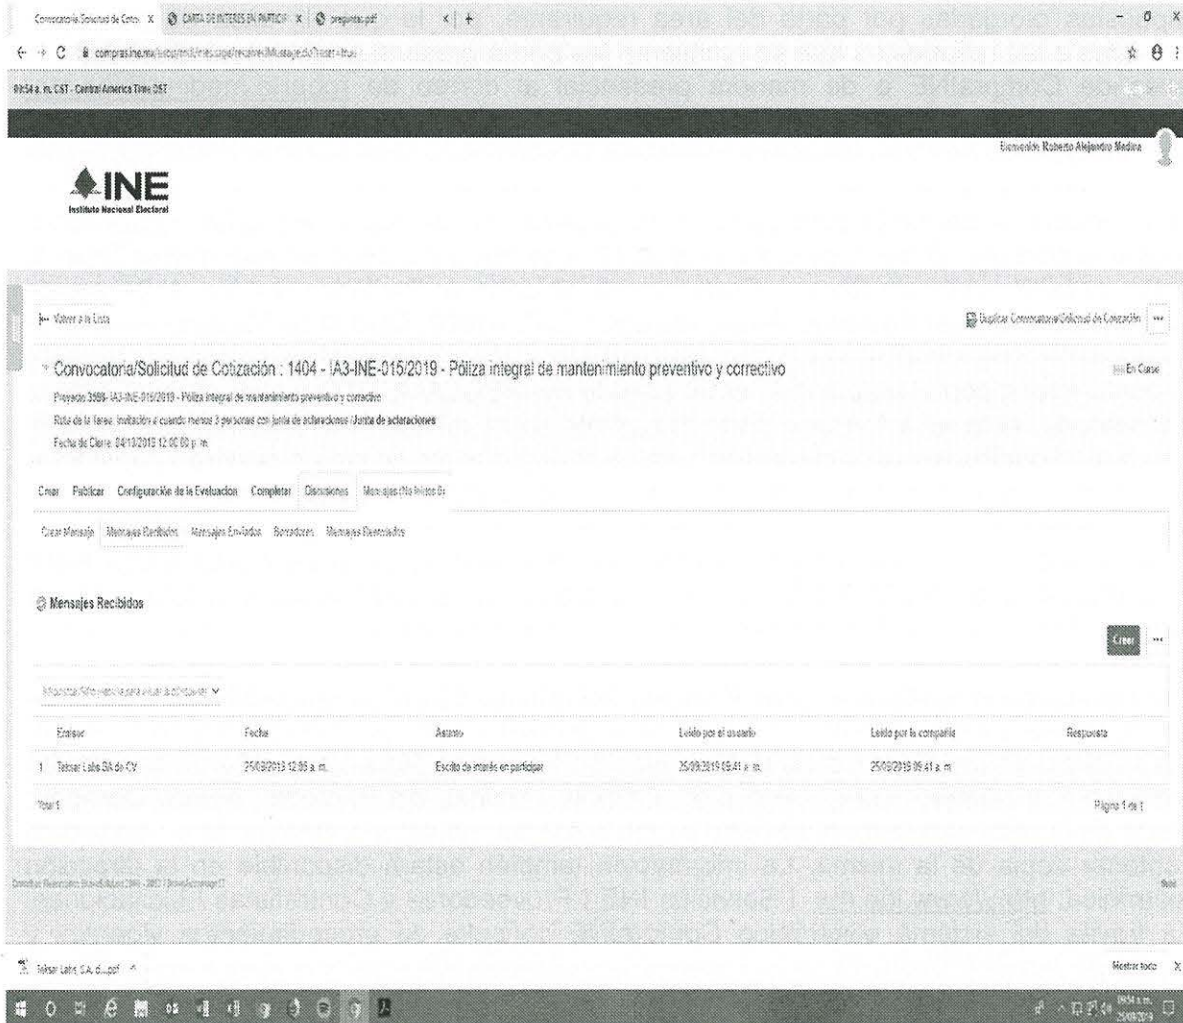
Convocatoria/Solicitud de Cotiz X | CARTA DE INTERES EN PARTICIP X | preguntas.pdf X | +

compras.ine.mx

09:54 a. m. CST - Central America Time CST

Bienvenido: Roberto Alejandro Medina

INE
Instituto Nacional Electoral

Volver a la Lista

Duplicar Convocatoria/Solicitud de Cotización

Convocatoria/Solicitud de Cotización : 1404 - IA3-INE-015/2019 - Póliza integral de mantenimiento preventivo y correctivo

En Curso

Proyecto 3598- IA3-INE-015/2019 - Póliza integral de mantenimiento preventivo y correctivo

Ruta de la Tarea: Invitación a cuando menos 3 personas con junta de aclaraciones /Junta de aclaraciones

Fecha de Cierre: 04/10/2019 12:00:00 p. m.

Crear | Publicar | Configuración de la Evaluación | Completar | Discusiones | Mensajes (No leídos 0)

Crear Mensaje | Mensajes Recibidos | Mensajes Enviados | Borradores | Mensajes Eliminados

Mensajes Recibidos

Crear

| | Emisor | Fecha | Asunto | Leído por el usuario | Leído por la compañía | Respuesta |
|---|---|---|---|---|---|---|
| 1 | Teksar Labs SA de CV | 25/09/2019 12:05 a. m. | Escrito de interés en participar | 25/09/2019 09:41 a. m. | 25/09/2019 09:41 a. m. | |

Total 1

Página 1 de 1

Teksar Labs, S.A. d....pdf

Mostrar todo

09:54 a. m.
25/09/2019